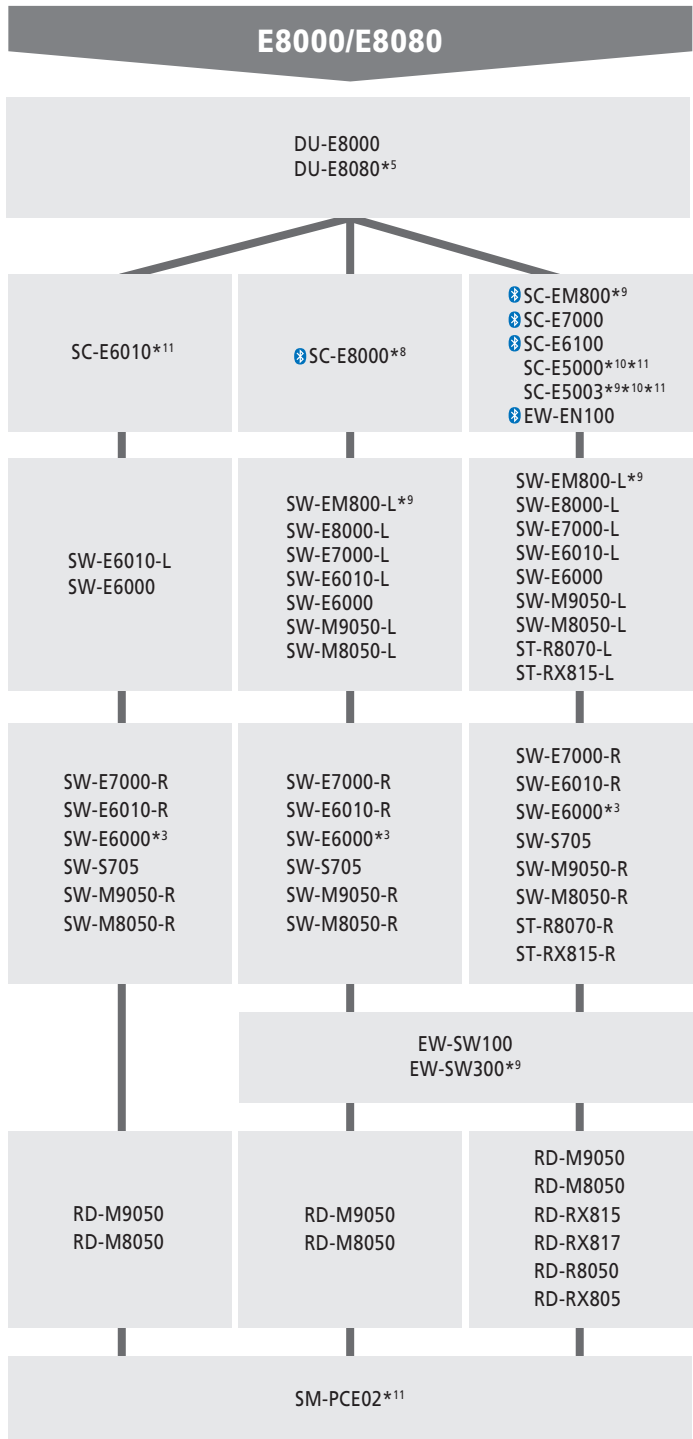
E8000/E8080

DU-E8000
DU-E8080*$^{5}$

SC-E6010*$^{11}$

SC-E8000*$^{8}$

SC-EM800*$^{9}$
SC-E7000
SC-E6100
SC-E5000*$^{10}$*$^{11}$
SC-E5003*$^{9}$*$^{10}$*$^{11}$
EW-EN100

SW-E6010-L
SW-E6000

SW-EM800-L*$^{9}$
SW-E8000-L
SW-E7000-L
SW-E6010-L
SW-E6000
SW-M9050-L
SW-M8050-L

SW-EM800-L*$^{9}$
SW-E8000-L
SW-E7000-L
SW-E6010-L
SW-E6000
SW-M9050-L
SW-M8050-L
ST-R8070-L
ST-RX815-L

SW-E7000-R
SW-E6010-R
SW-E6000*$^{3}$
SW-S705
SW-M9050-R
SW-M8050-R

SW-E7000-R
SW-E6010-R
SW-E6000*$^{3}$
SW-S705
SW-M9050-R
SW-M8050-R

SW-E7000-R
SW-E6010-R
SW-E6000*$^{3}$
SW-S705
SW-M9050-R
SW-M8050-R
ST-R8070-R
ST-RX815-R

EW-SW100
EW-SW300*$^{9}$

RD-M9050
RD-M8050

RD-M9050
RD-M8050

RD-M9050
RD-M8050
RD-RX815
RD-RX817
RD-R8050
RD-RX805

SM-PCE02*$^{11}$